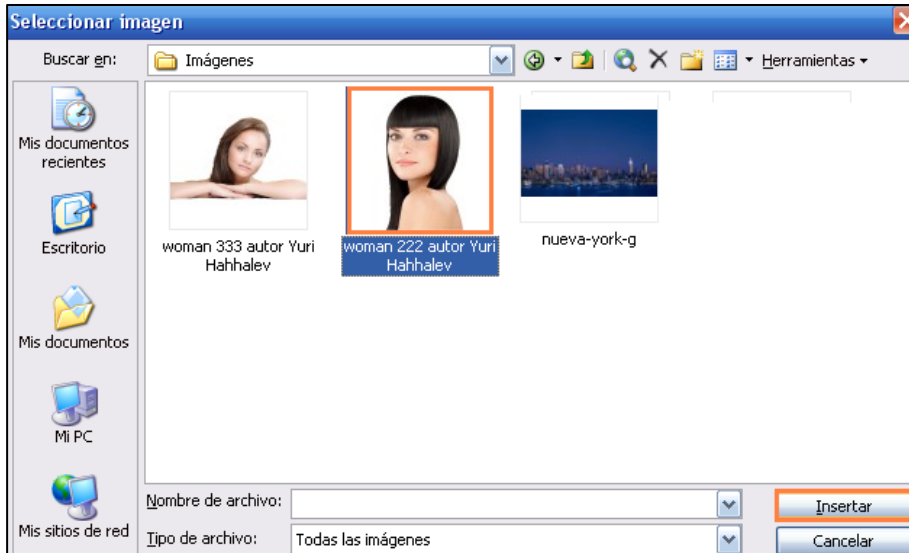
Seleccionar imagen

Buscar en: Imágenes

Herramientas

Mis documentos recientes

Escritorio

Mis documentos

Mi PC

Mis sitios de red

woman 333 autor Yuri Hahhalev

woman 222 autor Yuri Hahhalev

nueva-york-g

Nombre de archivo:

Tipo de archivo: Todas las imágenes

Insertar

Cancelar